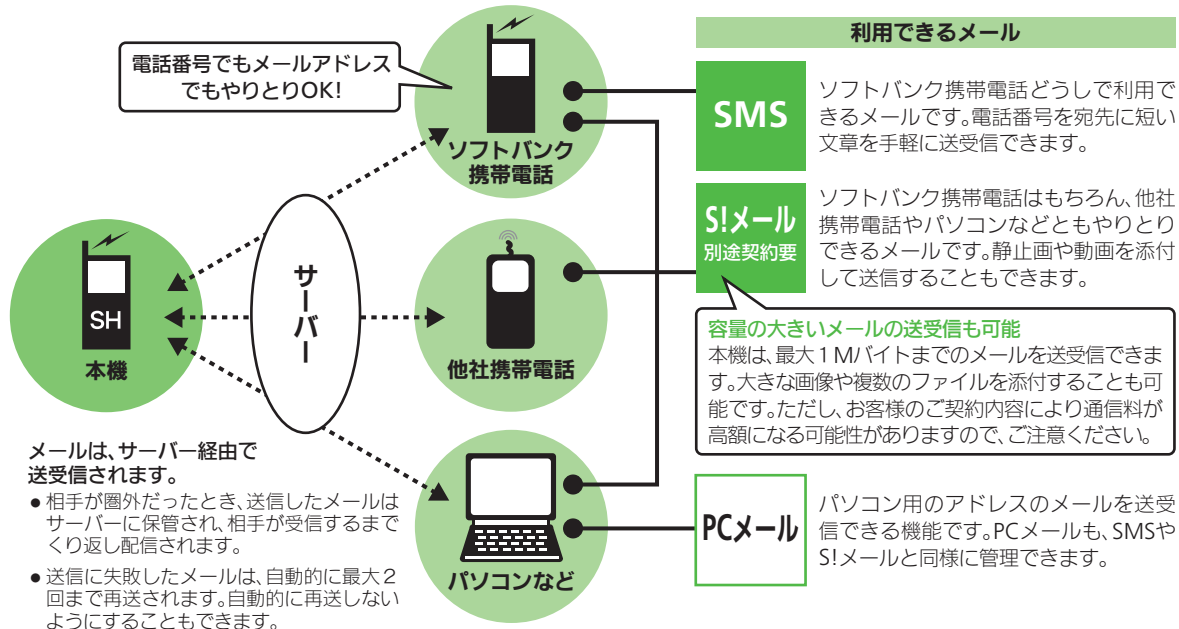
電話番号でもメールアドレスでもやりとりOK!

ソフトバンク携帯電話

SH

本機

サーバー

他社携帯電話

パソコンなど

メールは、サーバー経由で送受信されます。

● 相手が圏外だったとき、送信したメールはサーバーに保管され、相手が受信するまでくり返し配信されます。

● 送信に失敗したメールは、自動的に最大2回まで再送されます。自動的に再送しないようにすることもできます。

利用できるメール

SMS

ソフトバンク携帯電話どうしで利用できるメールです。電話番号を宛先に短い文章を手軽に送受信できます。

S!メール
別途契約要

ソフトバンク携帯電話はもちろん、他社携帯電話やパソコンなどともやりとりできるメールです。静止画や動画を添付して送信することもできます。

容量の大きいメールの送受信も可能
本機は、最大1Mバイトまでのメールを送受信できます。大きな画像や複数のファイルを添付することも可能です。ただし、お客様のご契約内容により通信料が高額になる可能性がありますので、ご注意ください。

PCメール

パソコン用のアドレスのメールを送受信できる機能です。PCメールも、SMSやS!メールと同様に管理できます。